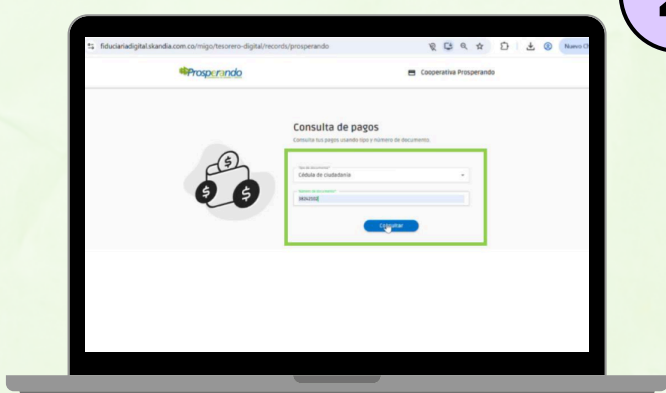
fiduciariadigital.skandia.com.co/migo/tesorero-digital/records/prosperando

Nuevo Ch

Prosperando

Cooperativa Prosperando

Consulta de pagos

Consulta tus pagos usando tipo y número de documento.

Tipo de documento

Cédula de ciudadanía

Número de documento

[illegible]

Consultar